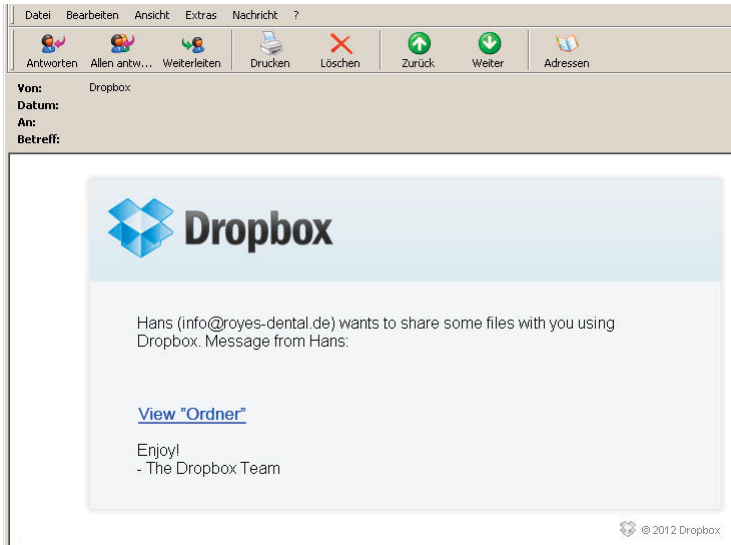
Datei Bearbeiten Ansicht Extras Nachricht ?

Antworten Allen antw... Weiterleiten Drucken Löschen Zurück Weiter Adressen

Von: Dropbox
Datum:
An:
Betreff:

Dropbox

Hans (info@royes-dental.de) wants to share some files with you using Dropbox. Message from Hans:

View "Ordner"

Enjoy!
- The Dropbox Team

© 2012 Dropbox